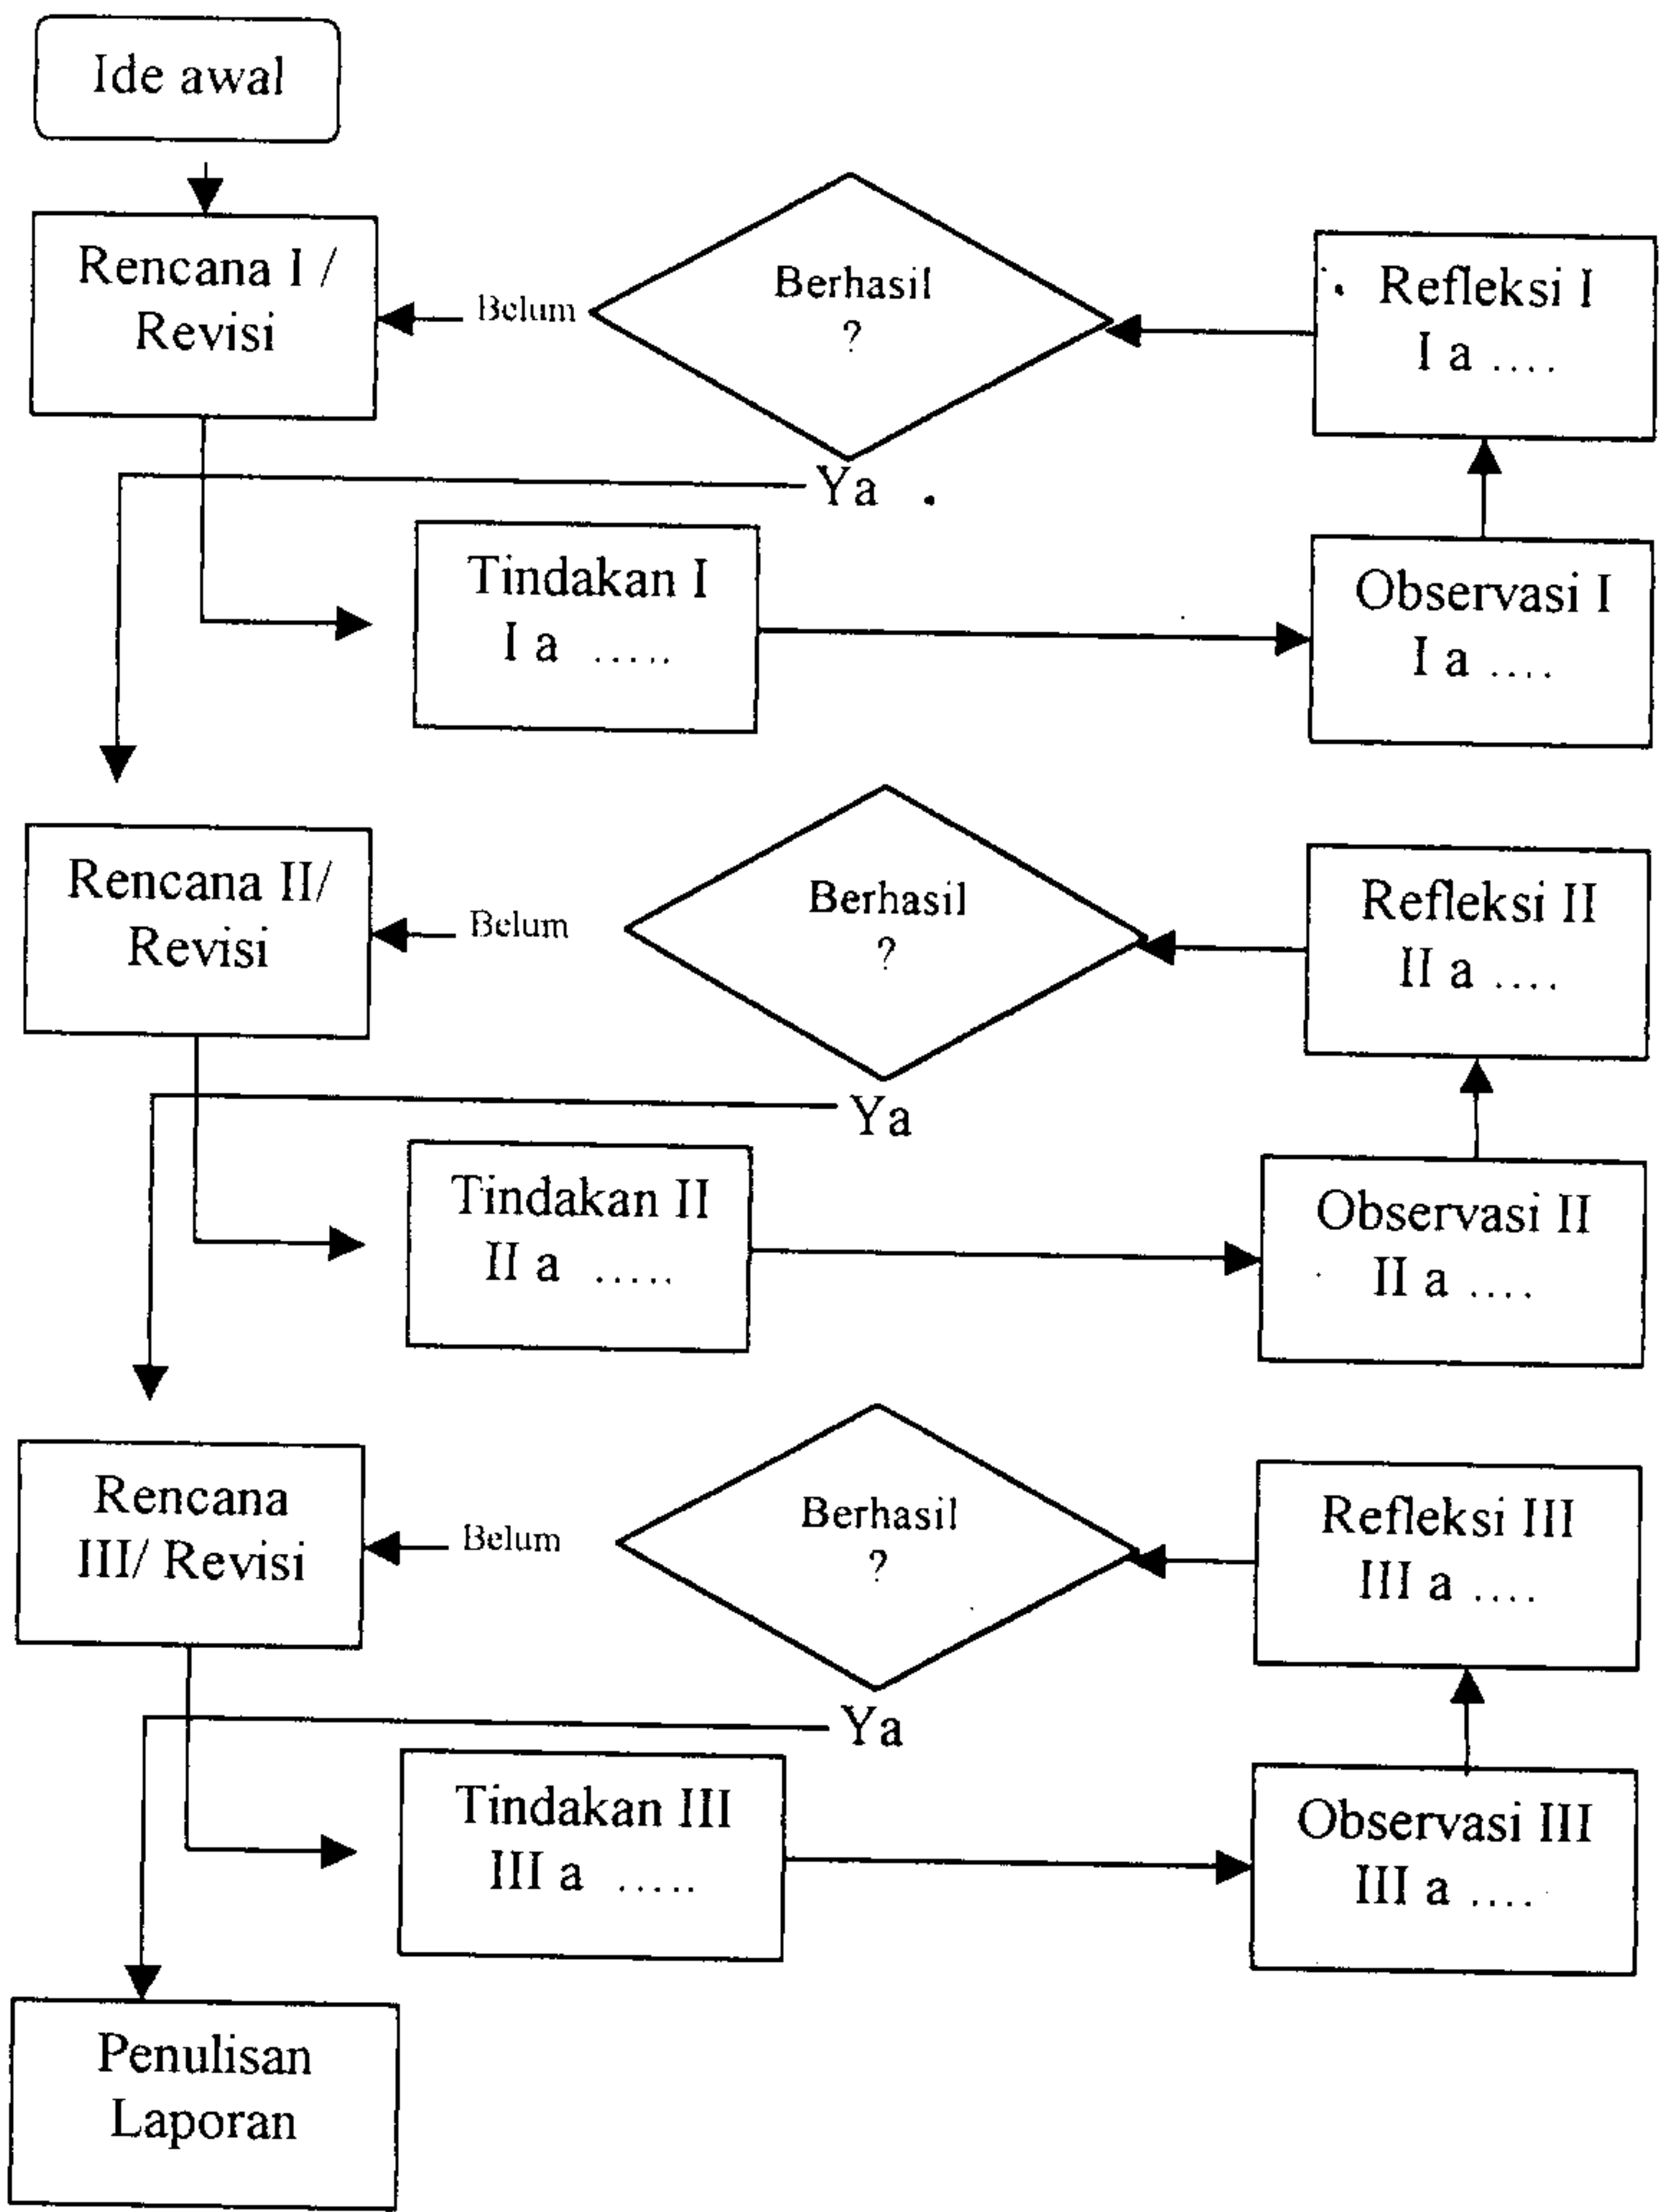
Ide awal

Rencana I / Revisi

Belum

Berhasil ?

Refleksi I
I a ....

Ya

Tindakan I
I a .....

Observasi I
I a ....

Rencana II/ Revisi

Belum

Berhasil ?

Refleksi II
II a ....

Ya

Tindakan II
II a .....

Observasi II
II a ....

Rencana III/ Revisi

Belum

Berhasil ?

Refleksi III
III a ....

Ya

Tindakan III
III a .....

Observasi III
III a ....

Penulisan Laporan